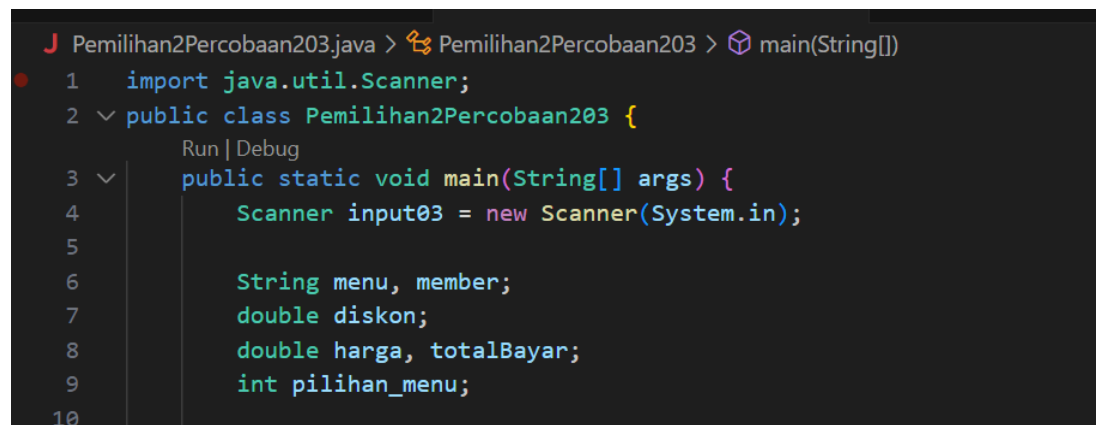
J Pemilihan2Percobaan203.java > Pemilihan2Percobaan203 > main(String[])

1 import java.util.Scanner;
2 public class Pemilihan2Percobaan203 {
Run | Debug
3 public static void main(String[] args) {
4 Scanner input03 = new Scanner(System.in);
5
6 String menu, member;
7 double diskon;
8 double harga, totalBayar;
9 int pilihan_menu;
10